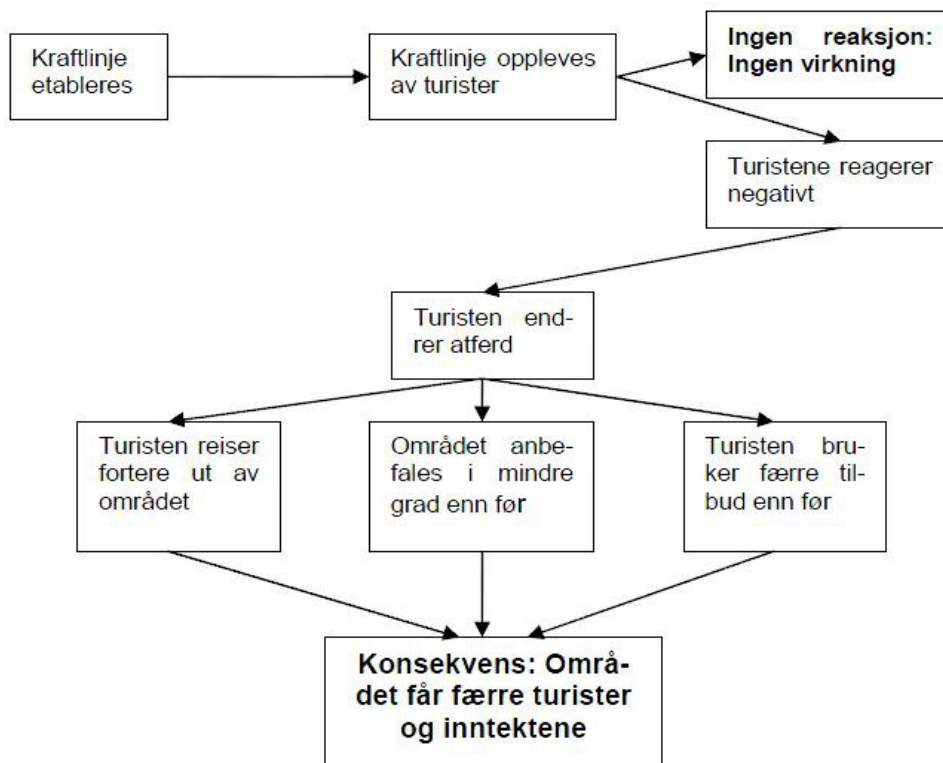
Kraftlinje etableres

Kraftlinje oppleves av turister

Ingen reaksjon: Ingen virkning

Turistene reagerer negativt

Turisten endrer atferd

Turisten reiser fortere ut av området

Området anbefales i mindre grad enn før

Turisten bruker færre tilbud enn før

Konsekvens: Området får færre turister og inntektene